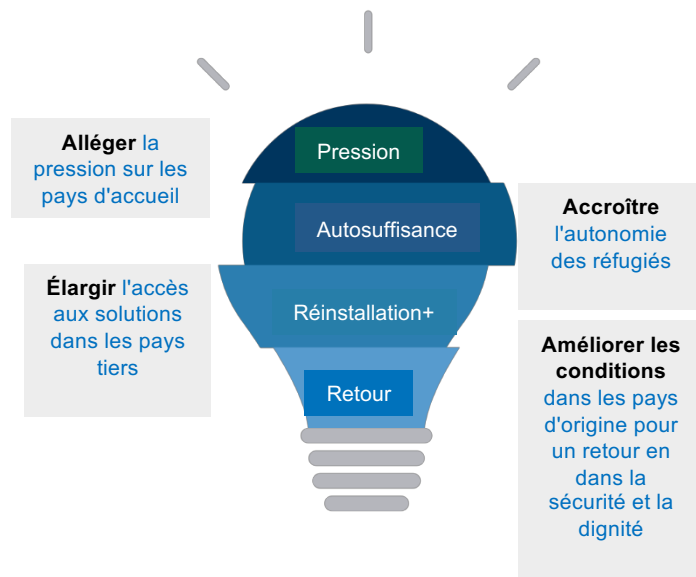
Alléger la pression sur les pays d'accueil

Pression

Autosuffisance

Accroître l'autonomie des réfugiés

Élargir l'accès aux solutions dans les pays tiers

Réinstallation+

Retour

Améliorer les conditions dans les pays d'origine pour un retour en dans la sécurité et la dignité